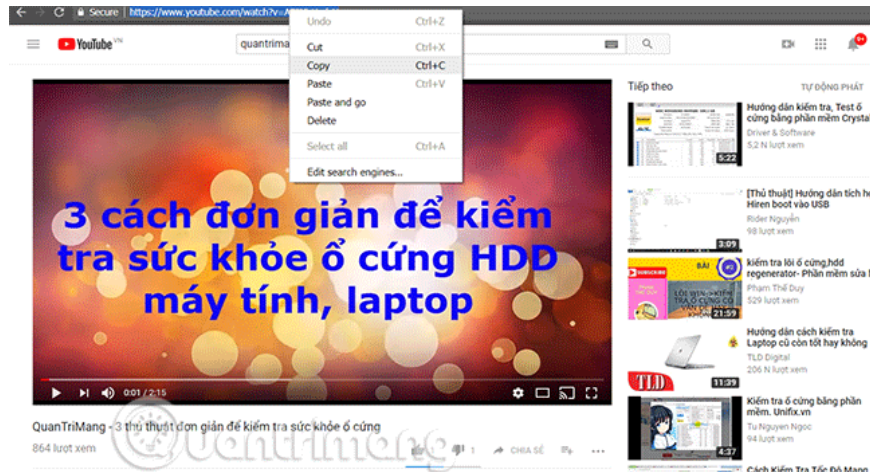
Secure | https://www.youtube.com/watch?v=

Undo Ctrl+Z
Cut Ctrl+X
Copy Ctrl+C
Paste Ctrl+V
Paste and go
Delete
Select all Ctrl+A
Edit search engines...

YouTube VN
quantrima

9+

Tiếp theo
TỰ ĐỘNG PHÁT

3 cách đơn giản để kiểm tra sức khỏe ổ cứng HDD máy tính, laptop

0:01 / 2:15

QuanTriMang - 3 thủ thuật đơn giản để kiểm tra sức khỏe ổ cứng
864 lượt xem
1
CHIA SẺ

Hướng dẫn kiểm tra, Test ổ cứng bằng phần mềm Crystal
Driver & Software
5,2 N lượt xem
5:22

[Thủ thuật] Hướng dẫn tích hợ Hiren boot vào USB
Rider Nguyễn
69 lượt xem
3:09

kiểm tra lỗi ổ cứng,hdd regenerator- Phần mềm sửa
Phạm Thế Duy
529 lượt xem
21:59

Hướng dẫn cách kiểm tra Laptop cũ còn tốt hay không
TLD Digital
206 N lượt xem
11:39

Kiểm tra ổ cứng bằng phần mềm. Unifix.vn
Tu Nguyen Ngoc
49 lượt xem
4:37

Cách Kiểm Tra Tốc Độ Mạng